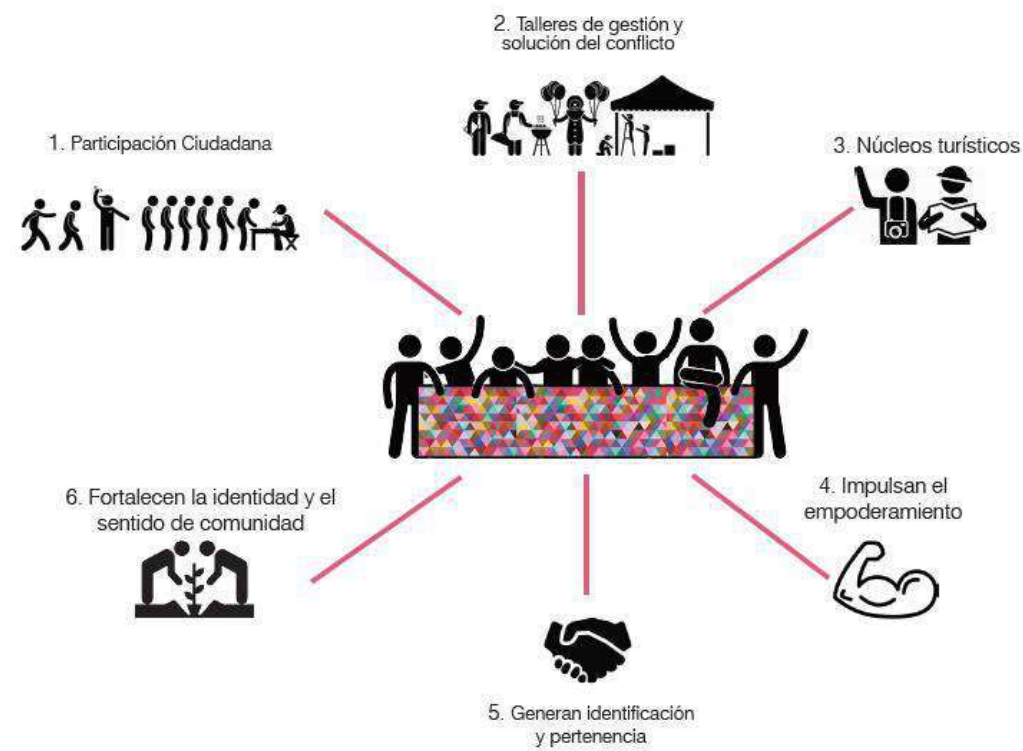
2. Talleres de gestión y solución del conflicto

1. Participación Ciudadana

3. Núcleos turísticos

6. Fortalecen la identidad y el sentido de comunidad

4. Impulsan el empoderamiento

5. Generan identificación y pertenencia